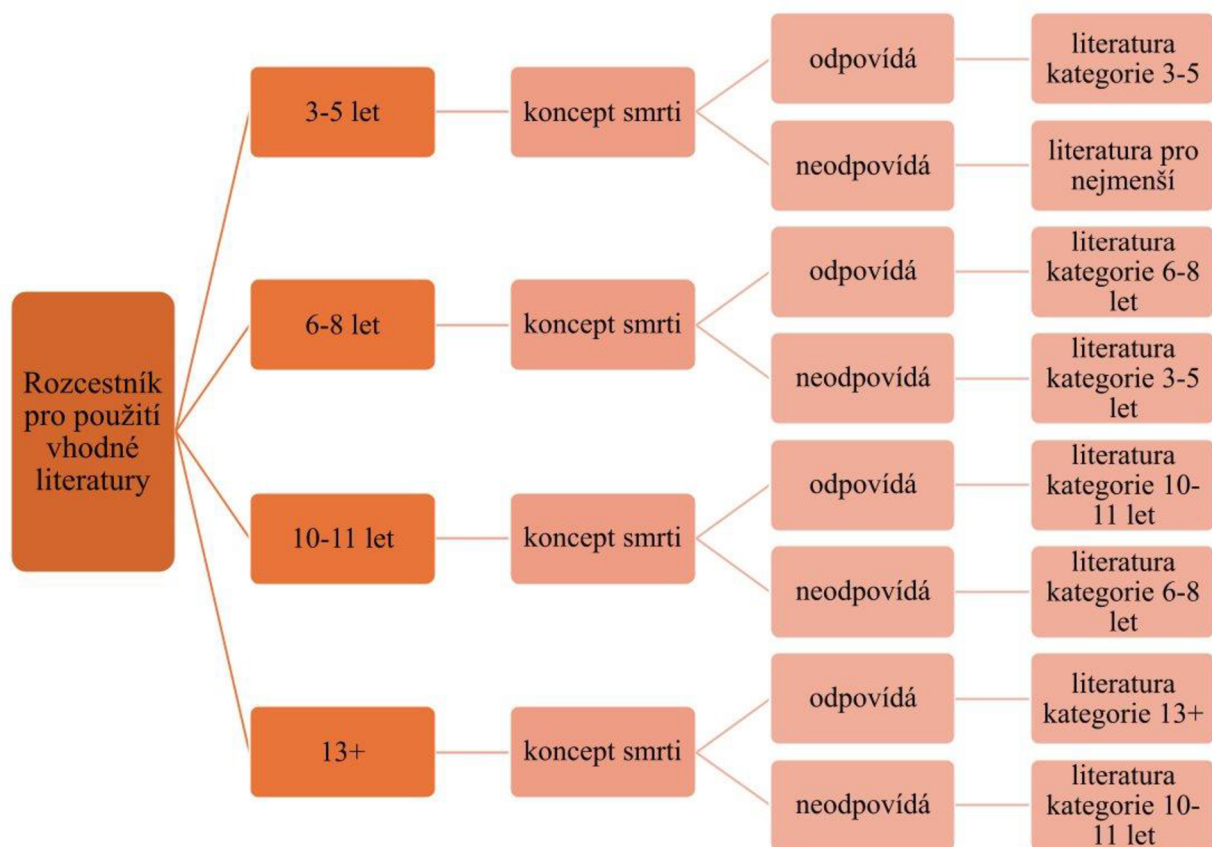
Rozcestník pro použití vhodné literatury

3-5 let

koncept smrti

odpovídá

literatura kategorie 3-5

neodpovídá

literatura pro nejmenší

6-8 let

koncept smrti

odpovídá

literatura kategorie 6-8 let

neodpovídá

literatura kategorie 3-5 let

10-11 let

koncept smrti

odpovídá

literatura kategorie 10-11 let

neodpovídá

literatura kategorie 6-8 let

13+

koncept smrti

odpovídá

literatura kategorie 13+

neodpovídá

literatura kategorie 10-11 let